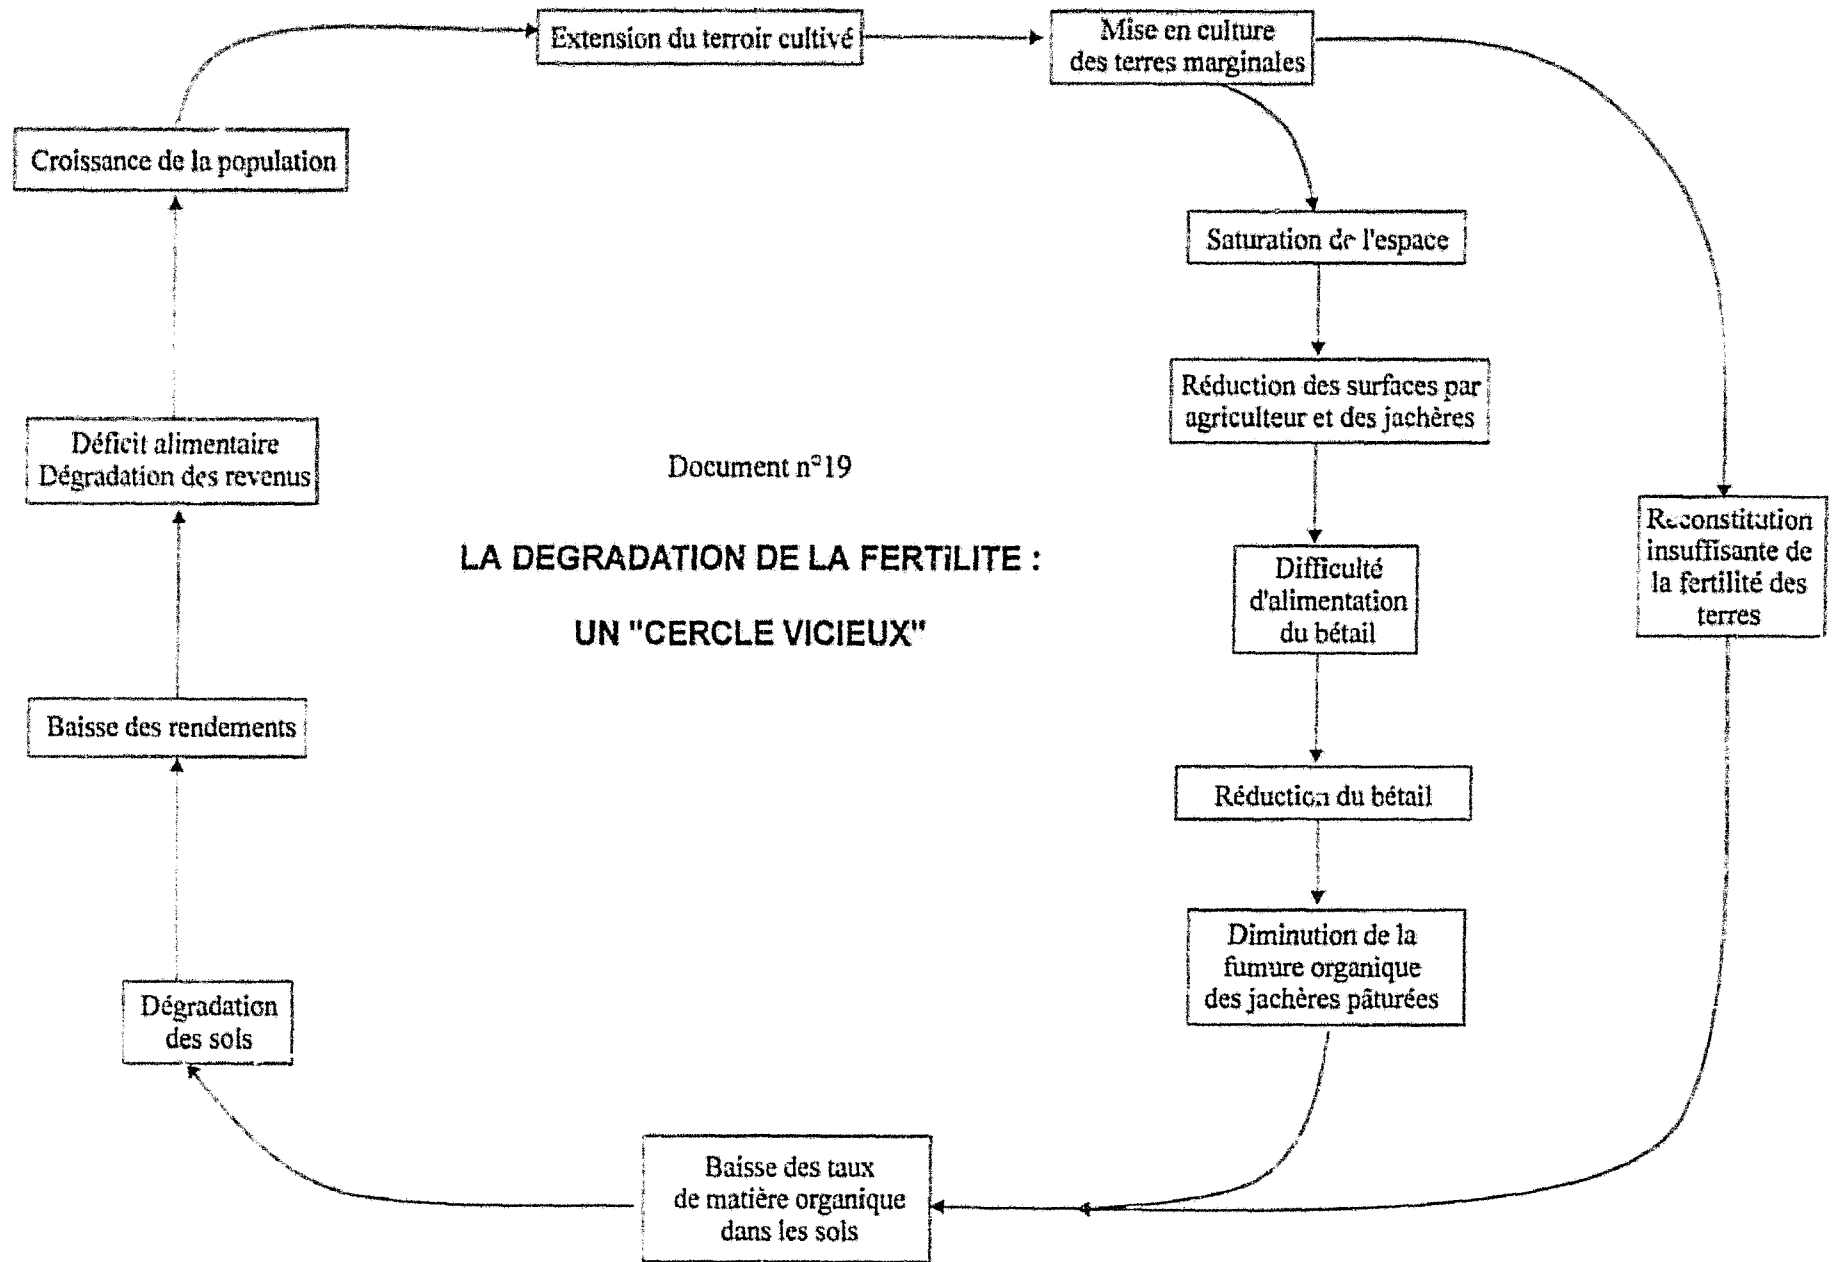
Extension du terroir cultivé

Mise en culture des terres marginales

Croissance de la population

Saturation de l'espace

Réduction des surfaces par agriculteur et des jachères

Déficit alimentaire
Dégradation des revenus

Document n°19

LA DEGRADATION DE LA FERTILITE :

UN "CERCLE VICIEUX"

Reconstitution insuffisante de la fertilité des terres

Difficulté d'alimentation du bétail

Baisse des rendements

Réduction du bétail

Diminution de la fumure organique des jachères pâturées

Dégradation des sols

Baisse des taux de matière organique dans les sols